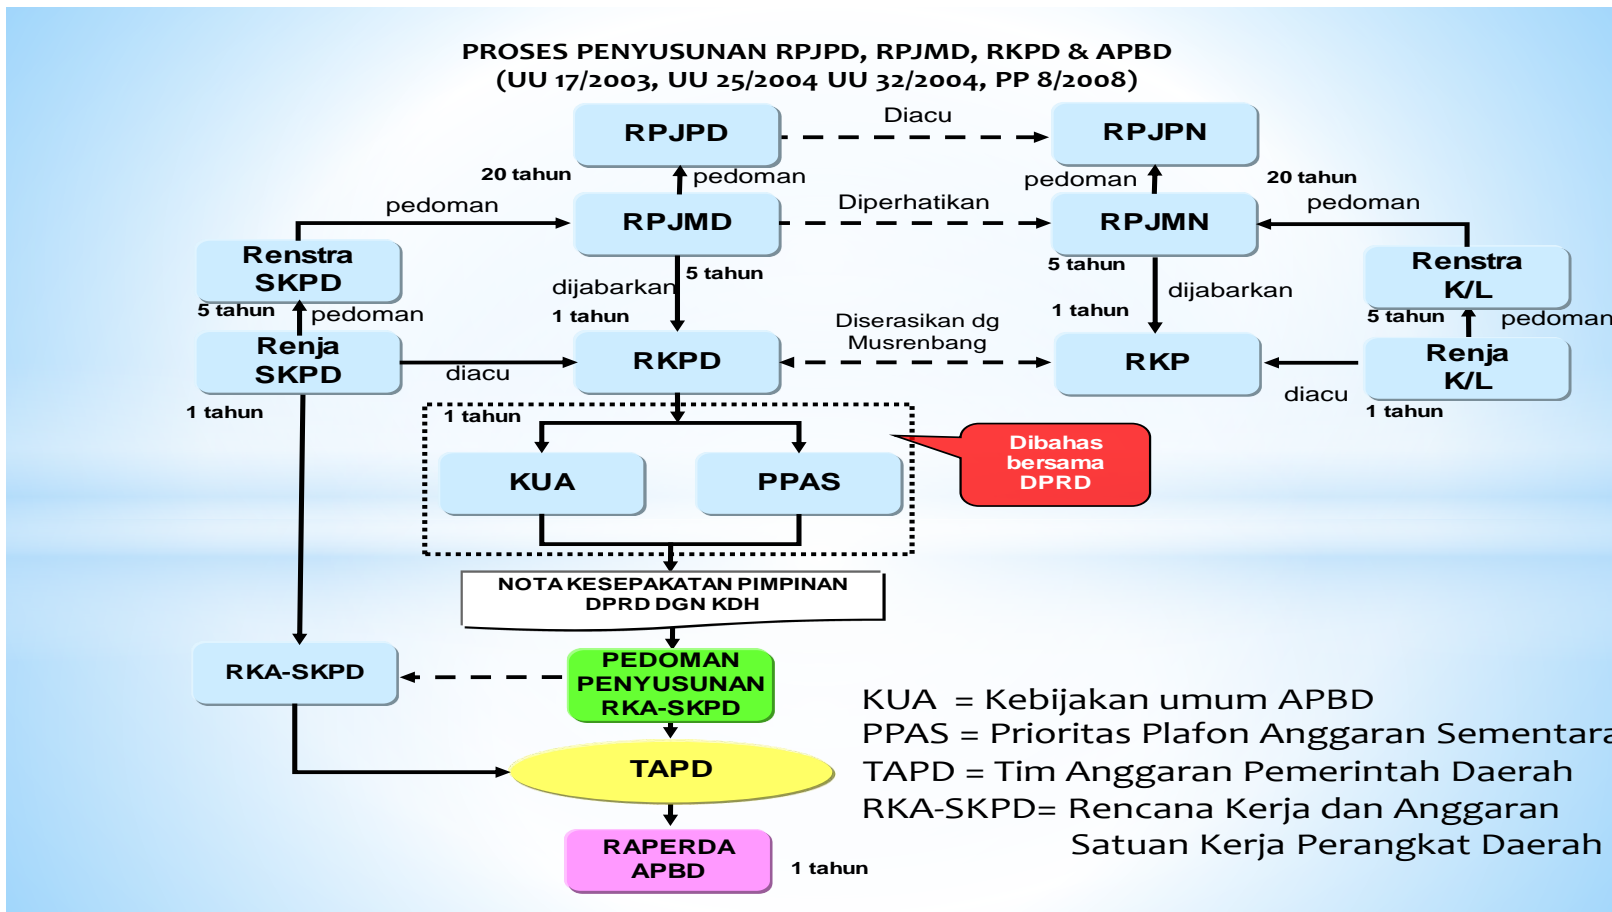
PROSES PENYUSUNAN RPJPD, RPJMD, RKPD & APBD
(UU 17/2003, UU 25/2004 UU 32/2004, PP 8/2008)

RPJPD
Diacu
RPJPN
20 tahun
pedoman
pedoman
20 tahun
pedoman
RPJMD
Diperhatikan
RPJMN
pedoman
Renstra SKPD
5 tahun
pedoman
dijabarkan
1 tahun
5 tahun
5 tahun
dijabarkan
1 tahun
Renstra K/L
5 tahun
pedoman
Renja SKPD
diacu
RKPD
Diserasikan dg Musrenbang
RKP
diacu
Renja K/L
1 tahun
1 tahun
1 tahun
KUA
PPAS
Dibahas bersama DPRD
NOTA KESEPAKATAN PIMPINAN DPRD DGN KDH
RKA-SKPD
PEDOMAN PENYUSUNAN RKA-SKPD
TAPD
RAPERDA APBD
1 tahun

KUA = Kebijakan umum APBD
PPAS = Prioritas Plafon Anggaran Sementara
TAPD = Tim Anggaran Pemerintah Daerah
RKA-SKPD= Rencana Kerja dan Anggaran Satuan Kerja Perangkat Daerah